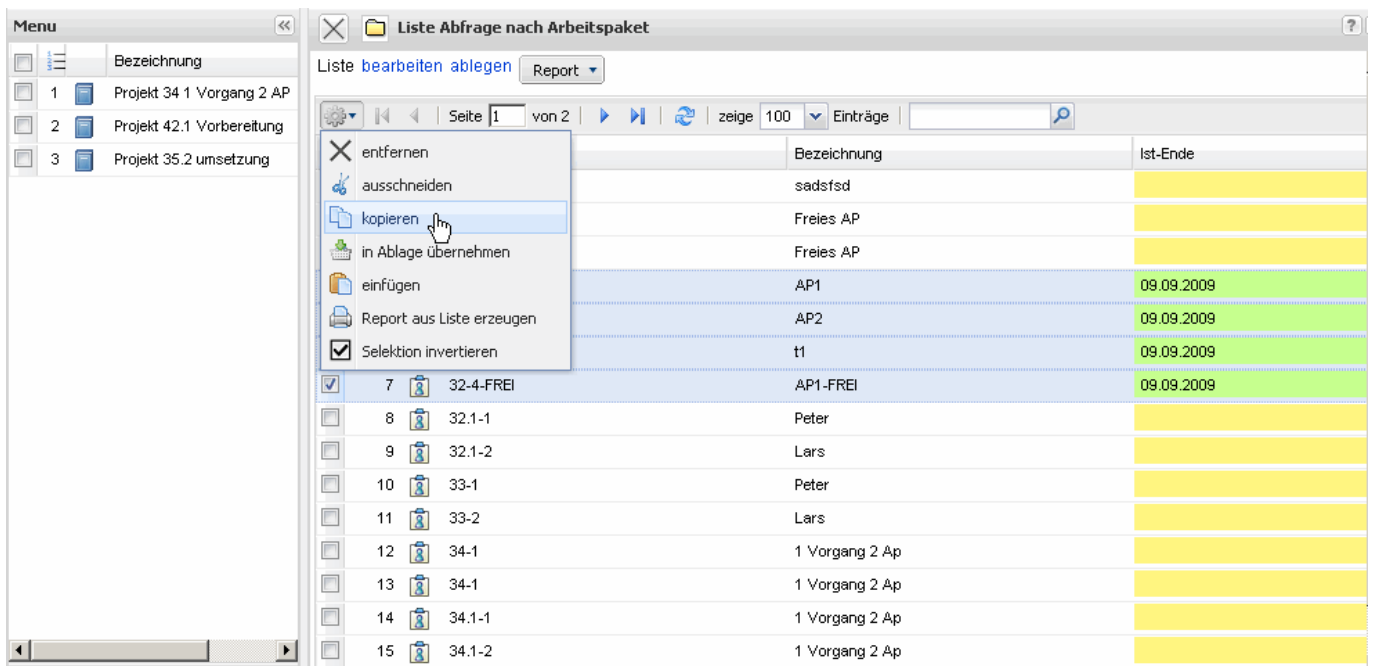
Menu

| | | Bezeichnung |
|---|---|---|
| 1 | | Projekt 34 1 Vorgang 2 AP |
| 2 | | Projekt 42.1 Vorbereitung |
| 3 | | Projekt 35.2 umsetzung |

Liste Abfrage nach Arbeitspaket

Liste bearbeiten ablegen Report

Seite 1 von 2 | zeige 100 Einträge

entfernen
ausschneiden
kopieren
in Ablage übernehmen
einfügen
Report aus Liste erzeugen
Selektion invertieren

| | | Bezeichnung | Ist-Ende |
|---|---|---|---|
| | | sadsfsd | |
| | | Freies AP | |
| | | Freies AP | |
| | | AP1 | 09.09.2009 |
| | | AP2 | 09.09.2009 |
| | | t1 | 09.09.2009 |
| 7 | 32-4-FREI | AP1-FREI | 09.09.2009 |
| 8 | 32.1-1 | Peter | |
| 9 | 32.1-2 | Lars | |
| 10 | 33-1 | Peter | |
| 11 | 33-2 | Lars | |
| 12 | 34-1 | 1 Vorgang 2 Ap | |
| 13 | 34-1 | 1 Vorgang 2 Ap | |
| 14 | 34.1-1 | 1 Vorgang 2 Ap | |
| 15 | 34.1-2 | 1 Vorgang 2 Ap | |